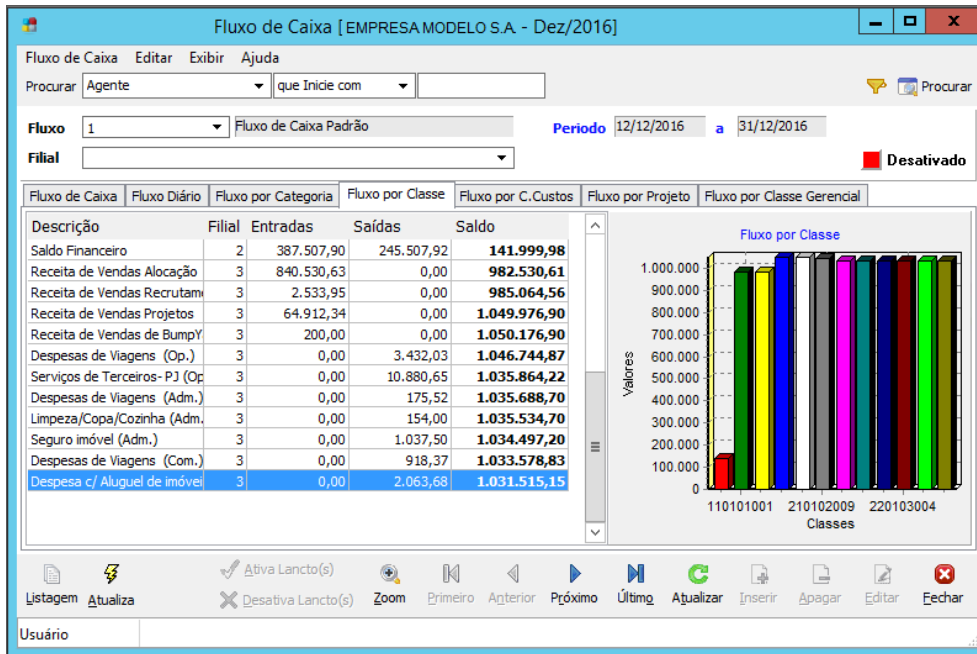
Fluxo de Caixa [ EMPRESA MODELO S.A. - Dez/2016]

Fluxo de Caixa Editar Exibir Ajuda

Procurar Agente que Inicie com Procurar

Fluxo 1 Fluxo de Caixa Padrão Periodo 12/12/2016 a 31/12/2016

Filial Desativado

Fluxo de Caixa | Fluxo Diário | Fluxo por Categoria | Fluxo por Classe | Fluxo por C.Custos | Fluxo por Projeto | Fluxo por Classe Gerencial

| Descrição | Filial | Entradas | Saídas | Saldo |
|---|---|---|---|---|
| Saldo Financeiro | 2 | 387.507,90 | 245.507,92 | 141.999,98 |
| Receita de Vendas Alocação | 3 | 840.530,63 | 0,00 | 982.530,61 |
| Receita de Vendas Recrutam | 3 | 2.533,95 | 0,00 | 985.064,56 |
| Receita de Vendas Projetos | 3 | 64.912,34 | 0,00 | 1.049.976,90 |
| Receita de Vendas de BumpY | 3 | 200,00 | 0,00 | 1.050.176,90 |
| Despesas de Viagens (Op.) | 3 | 0,00 | 3.432,03 | 1.046.744,87 |
| Serviços de Terceiros- PJ (Op | 3 | 0,00 | 10.880,65 | 1.035.864,22 |
| Despesas de Viagens (Adm.) | 3 | 0,00 | 175,52 | 1.035.688,70 |
| Limpeza/Copa/Cozinha (Adm. | 3 | 0,00 | 154,00 | 1.035.534,70 |
| Seguro imóvel (Adm.) | 3 | 0,00 | 1.037,50 | 1.034.497,20 |
| Despesas de Viagens (Com.) | 3 | 0,00 | 918,37 | 1.033.578,83 |
| Despesa c/ Aluguel de imóvei | 3 | 0,00 | 2.063,68 | 1.031.515,15 |

Fluxo por Classe
Valores
1.000.000
900.000
800.000
700.000
600.000
500.000
400.000
300.000
200.000
100.000
0
110101001 210102009 220103004
Classes

Listagem Atualiza Ativa Lancto(s) Desativa Lancto(s) Zoom Primeiro Anterior Próximo Último Atualizar Inserir Apagar Editar Fechar

Usuário